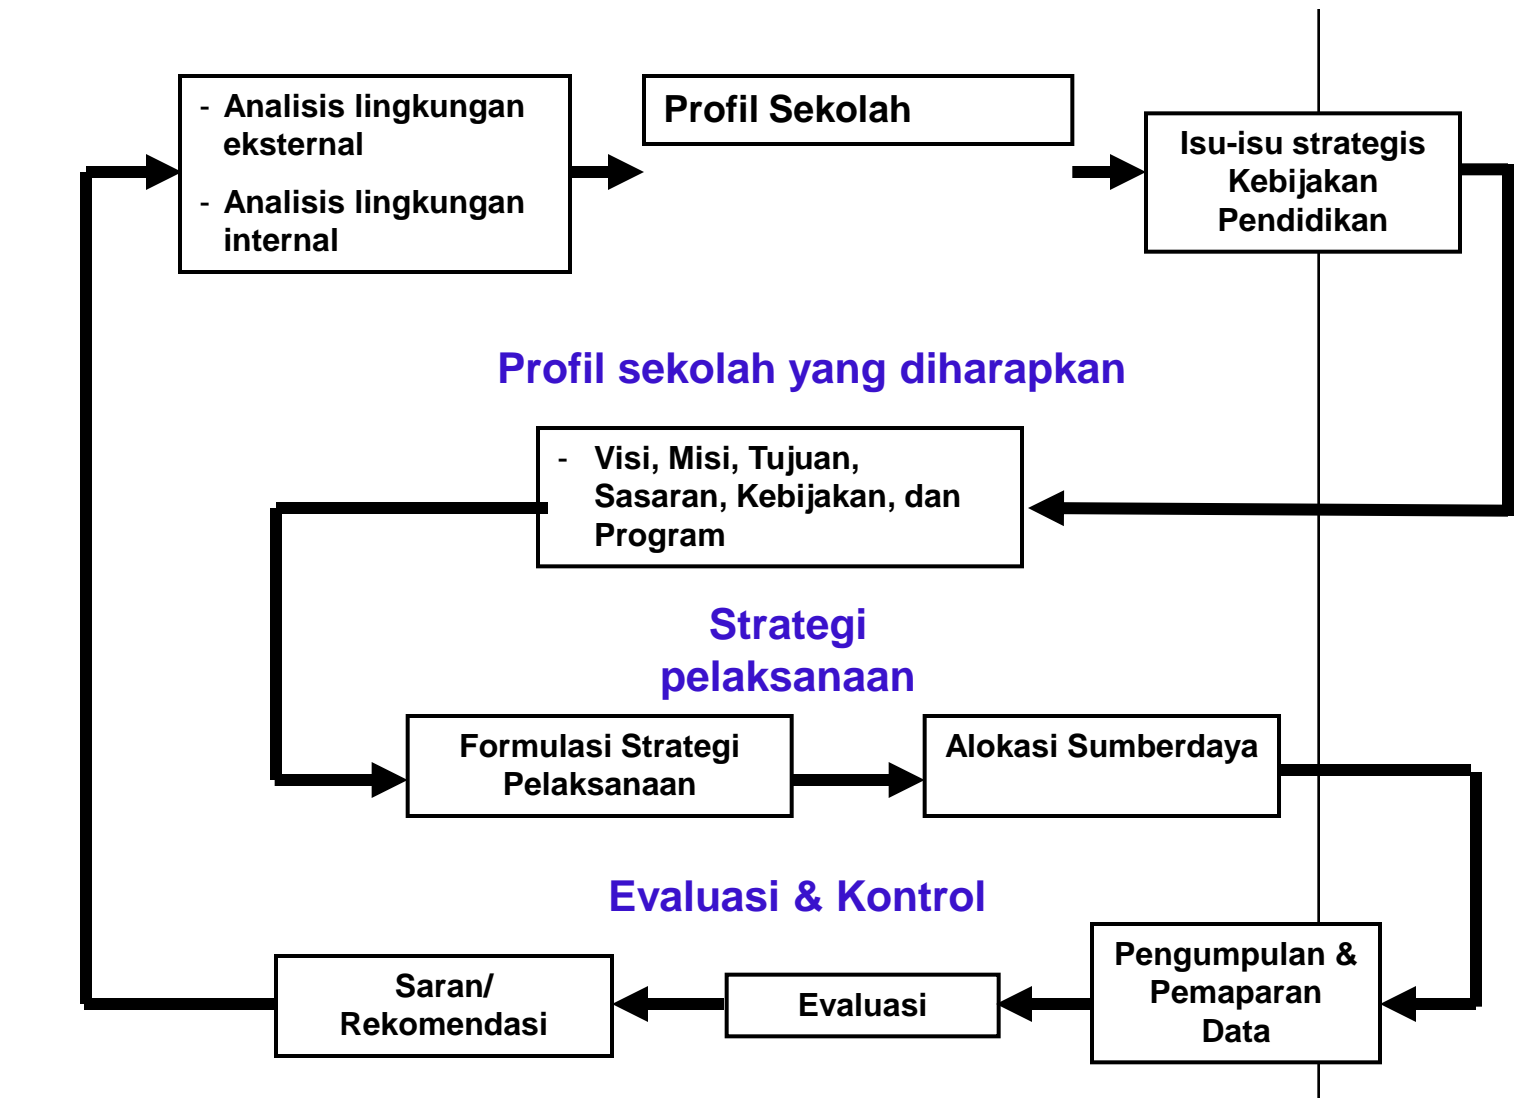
- Analisis lingkungan eksternal
- Analisis lingkungan internal

Profil Sekolah

Isu-isu strategis Kebijakan Pendidikan

Profil sekolah yang diharapkan

- Visi, Misi, Tujuan, Sasaran, Kebijakan, dan Program

Strategi pelaksanaan

Formulasi Strategi Pelaksanaan

Alokasi Sumberdaya

Evaluasi & Kontrol

Pengumpulan & Pemaparan Data

Evaluasi

Saran/ Rekomendasi